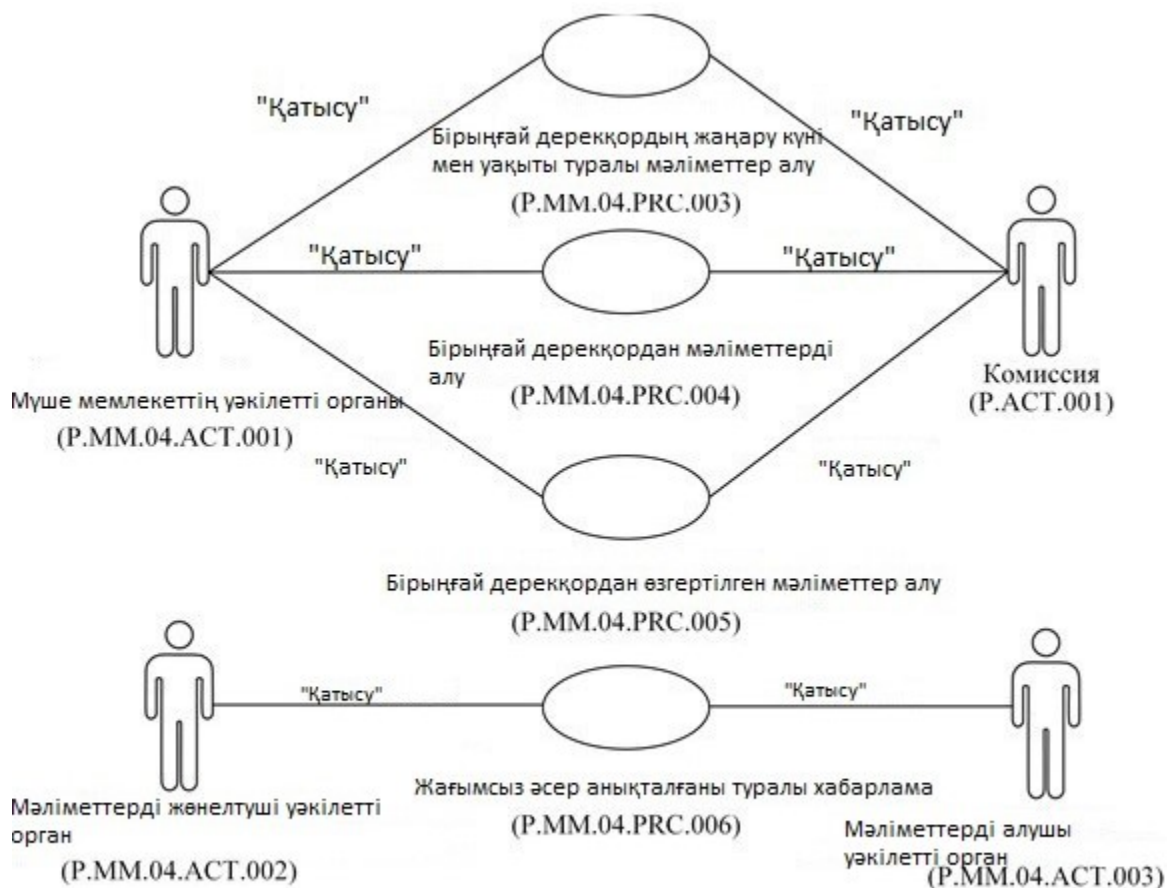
"Қатысу"

"Қатысу"

Бірыңғай дерекқордың жаңару күні мен уақыты туралы мәліметтер алу

(P.MM.04.PRC.003)

"Қатысу"

"Қатысу"

Бірыңғай дерекқордан мәліметтерді алу

(P.MM.04.PRC.004)

Мүше мемлекеттің уәкілетті органы
(P.MM.04.ACT.001)

Комиссия
(P.ACT.001)

"Қатысу"

"Қатысу"

Бірыңғай дерекқордан өзгертілген мәліметтер алу

(P.MM.04.PRC.005)

"Қатысу"

"Қатысу"

Мәліметтерді жөнелтуші уәкілетті орган
(P.MM.04.ACT.002)

Жағымсыз әсер анықталғаны туралы хабарлама

(P.MM.04.PRC.006)

Мәліметтерді алушы уәкілетті орган
(P.MM.04.ACT.003)